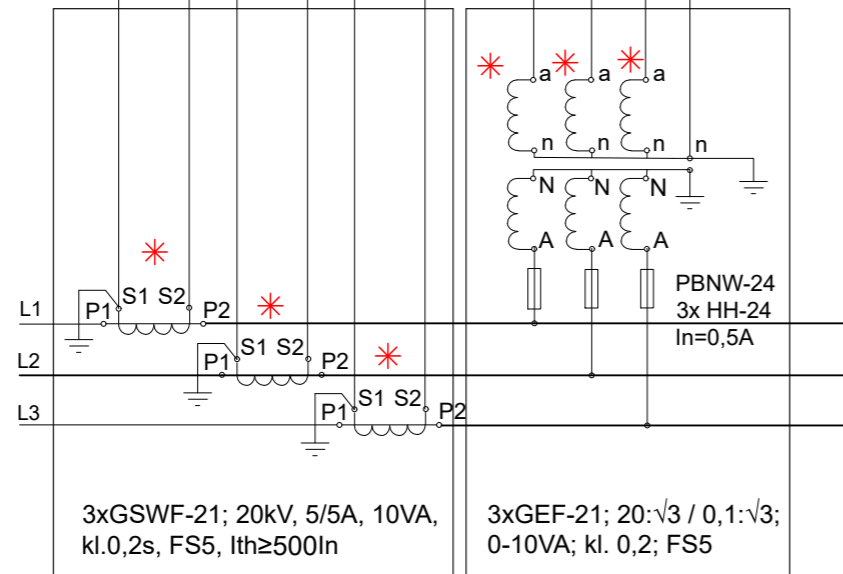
a a a

n n n n

N N N

A A A

PBNW-24
3x HH-24
In=0,5A

L1 P1 S1 S2 P2

L2 P1 S1 S2 P2

L3 P1 S1 S2 P2

3xGSWF-21; 20kV, 5/5A, 10VA, kl.0,2s, FS5, Ith≥500In

3xGEF-21; 20:$\sqrt{3}$ / 0,1:$\sqrt{3}$; 0-10VA; kl. 0,2; FS5